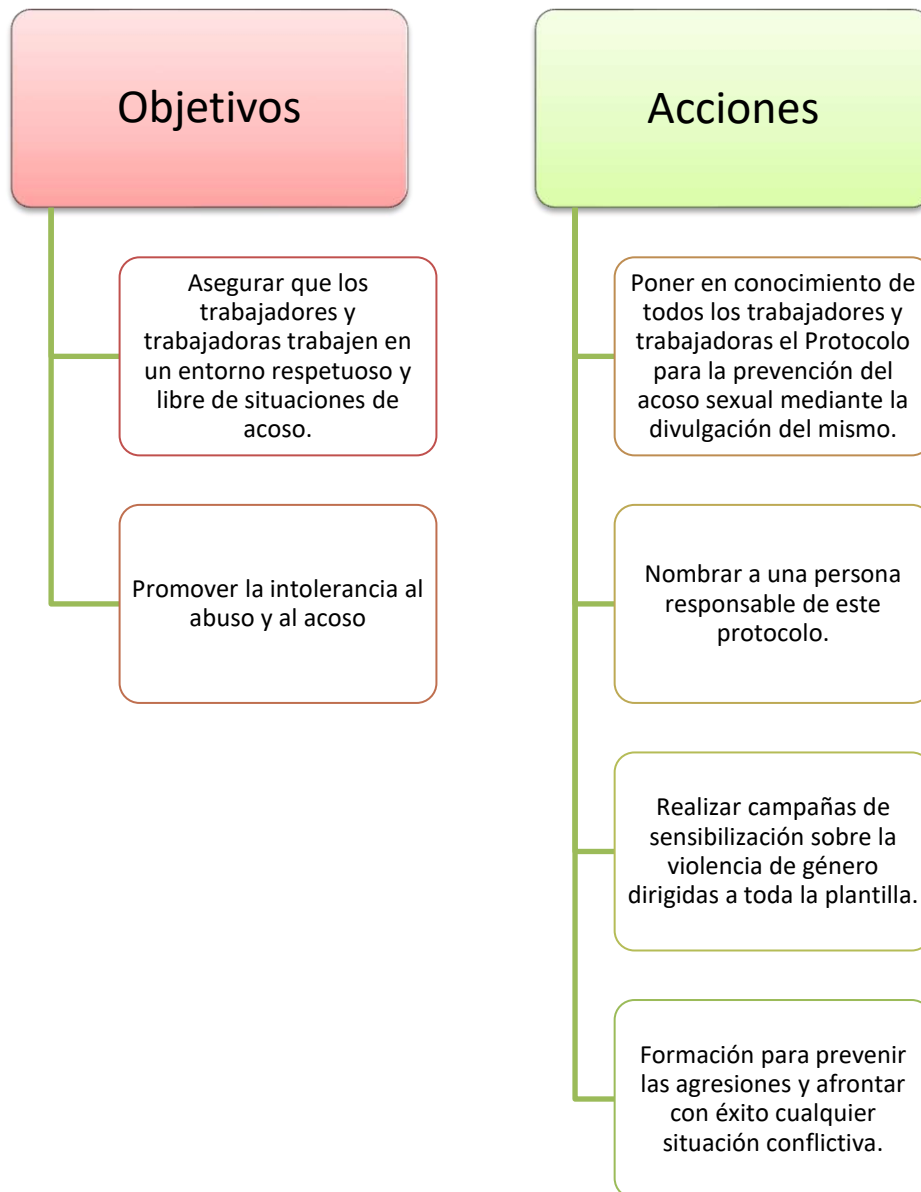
Objetivos

Asegurar que los trabajadores y trabajadoras trabajen en un entorno respetuoso y libre de situaciones de acoso.

Promover la intolerancia al abuso y al acoso

Acciones

Poner en conocimiento de todos los trabajadores y trabajadoras el Protocolo para la prevención del acoso sexual mediante la divulgación del mismo.

Nombrar a una persona responsable de este protocolo.

Realizar campañas de sensibilización sobre la violencia de género dirigidas a toda la plantilla.

Formación para prevenir las agresiones y afrontar con éxito cualquier situación conflictiva.